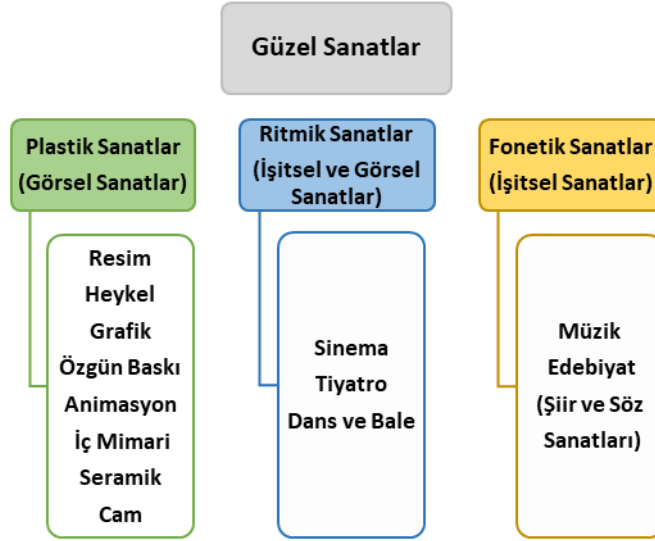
Güzel Sanatlar

Plastik Sanatlar (Görsel Sanatlar)

Resim
Heykel
Grafik
Özgün Baskı
Animasyon
İç Mimari
Seramik
Cam

Ritmik Sanatlar (İşitsel ve Görsel Sanatlar)

Sinema
Tiyatro
Dans ve Bale

Fonetik Sanatlar (İşitsel Sanatlar)

Müzik
Edebiyat
(Şiir ve Söz Sanatları)